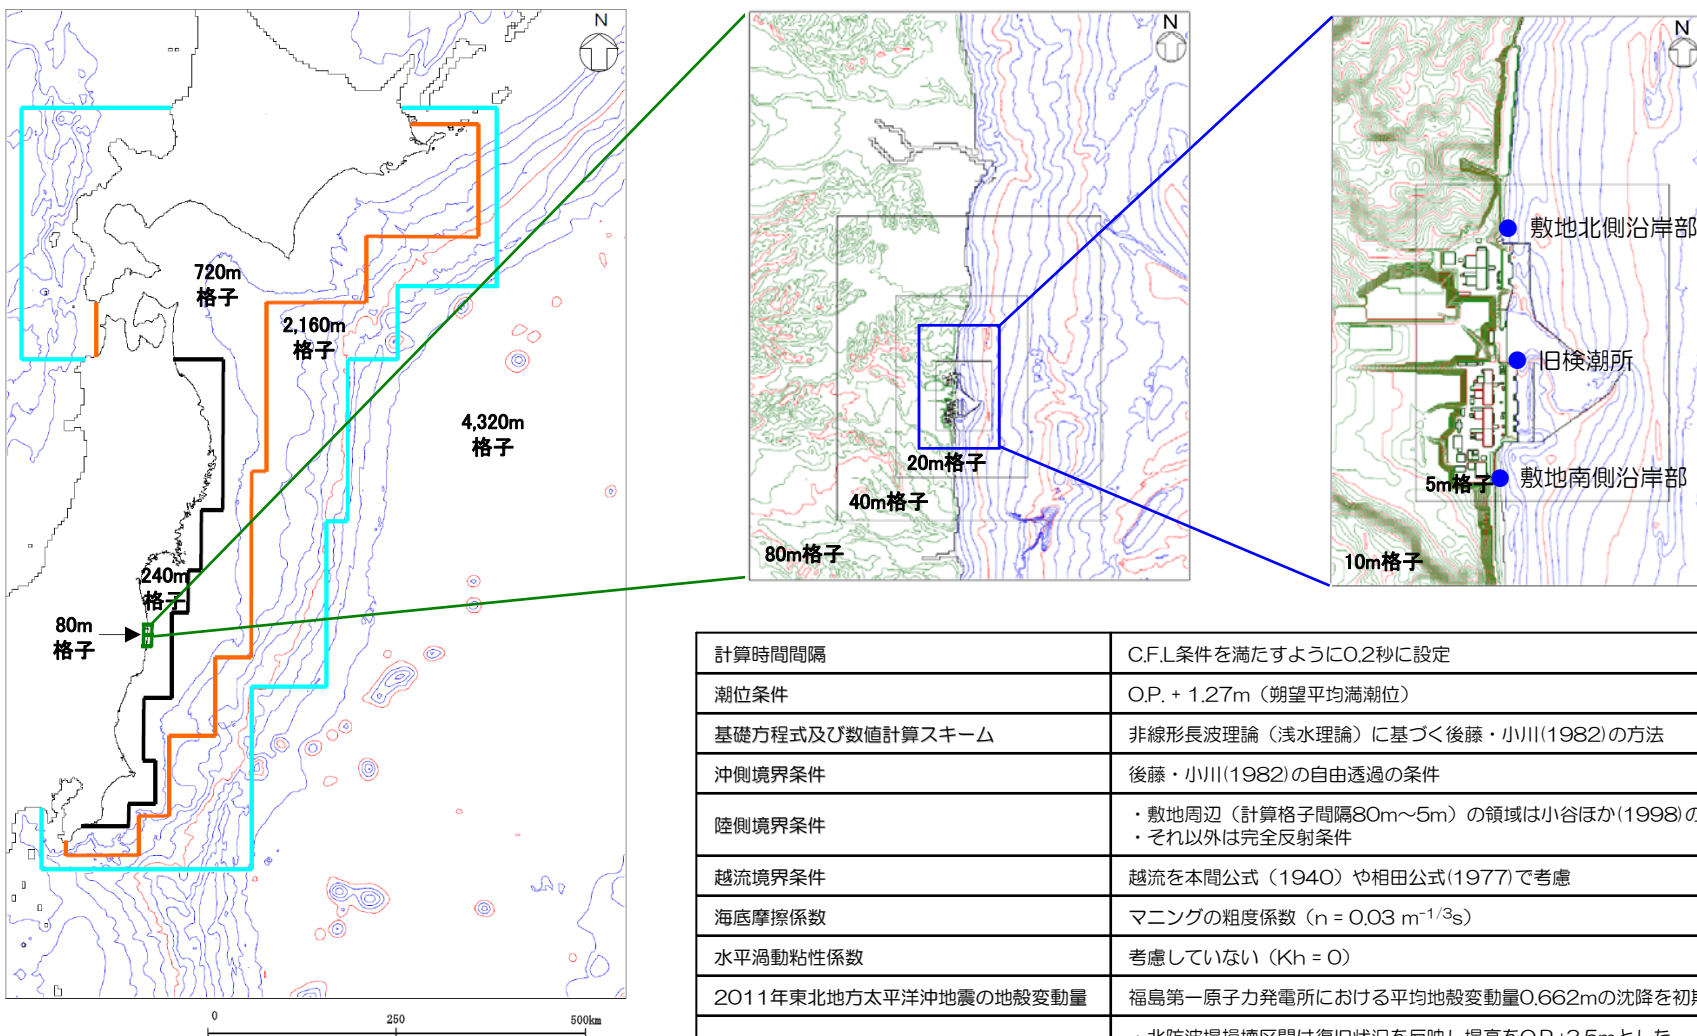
N

720m
格子

2,160m
格子

4,320m
格子

240m
格子

80m
格子

0 250 500km

N

20m格子

40m格子

80m格子

N

敷地北側沿岸部

旧検潮所

5m格子

敷地南側沿岸部

10m格子

| 計算時間間隔 | C.F.L条件を満たすように0.2秒に設定 |
|---|---|
| 潮位条件 | O.P. + 1.27m（朔望平均満潮位） |
| 基礎方程式及び数値計算スキーム | 非線形長波理論（浅水理論）に基づく後藤・小川(1982)の方法 |
| 沖側境界条件 | 後藤・小川(1982)の自由透過の条件 |
| 陸側境界条件 | ・敷地周辺（計算格子間隔80m～5m）の領域は小谷ほか(1998)の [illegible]<br>・それ以外は完全反射条件 |
| 越流境界条件 | 越流を本間公式（1940）や相田公式(1977)で考慮 |
| 海底摩擦係数 | マニングの粗度係数（n = 0.03 m$^{-1/3}$s） |
| 水平渦動粘性係数 | 考慮していない（Kh = 0） |
| 2011年東北地方太平洋沖地震の地殻変動量 | 福島第一原子力発電所における平均地殻変動量0.662mの沈降を初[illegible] |
| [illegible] | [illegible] |